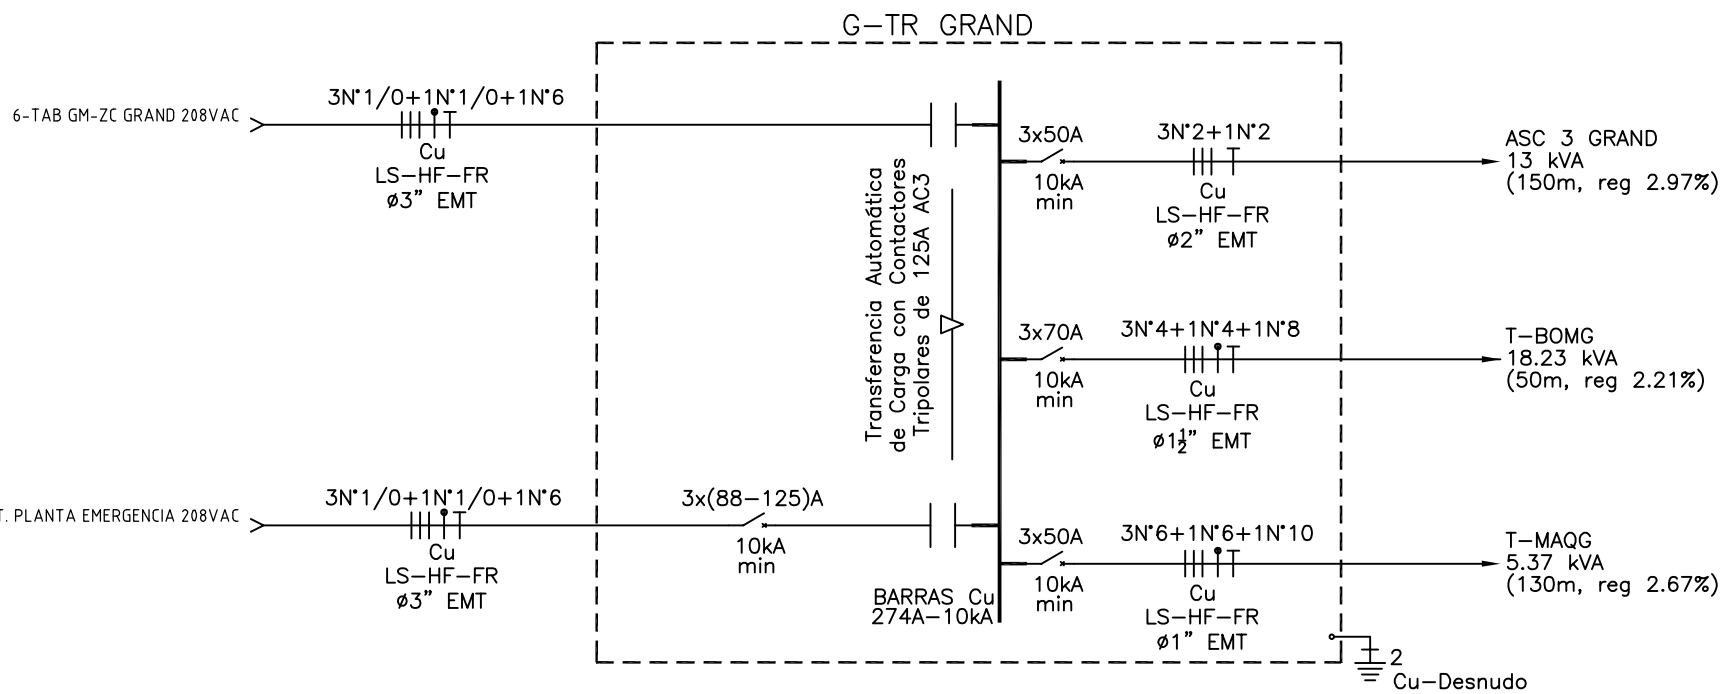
G–TR GRAND

6-TAB GM-ZC GRAND 208VAC

3N°1/0+1N°1/0+1N°6
Cu
LS–HF–FR
ø3" EMT

Transferencia Automática de Carga con Contactores Tripolares de 125A AC3

3x50A
10kA
min

3N°2+1N°2
Cu
LS–HF–FR
ø2" EMT

ASC 3 GRAND
13 kVA
(150m, reg 2.97%)

3x70A
10kA
min

3N°4+1N°4+1N°8
Cu
LS–HF–FR
ø1½" EMT

T–BOMG
18.23 kVA
(50m, reg 2.21%)

T. PLANTA EMERGENCIA 208VAC

3N°1/0+1N°1/0+1N°6
Cu
LS–HF–FR
ø3" EMT

3x(88–125)A
10kA
min

BARRAS Cu
274A–10kA

3x50A
10kA
min

3N°6+1N°6+1N°10
Cu
LS–HF–FR
ø1" EMT

T–MAQG
5.37 kVA
(130m, reg 2.67%)

2
Cu–Desnudo